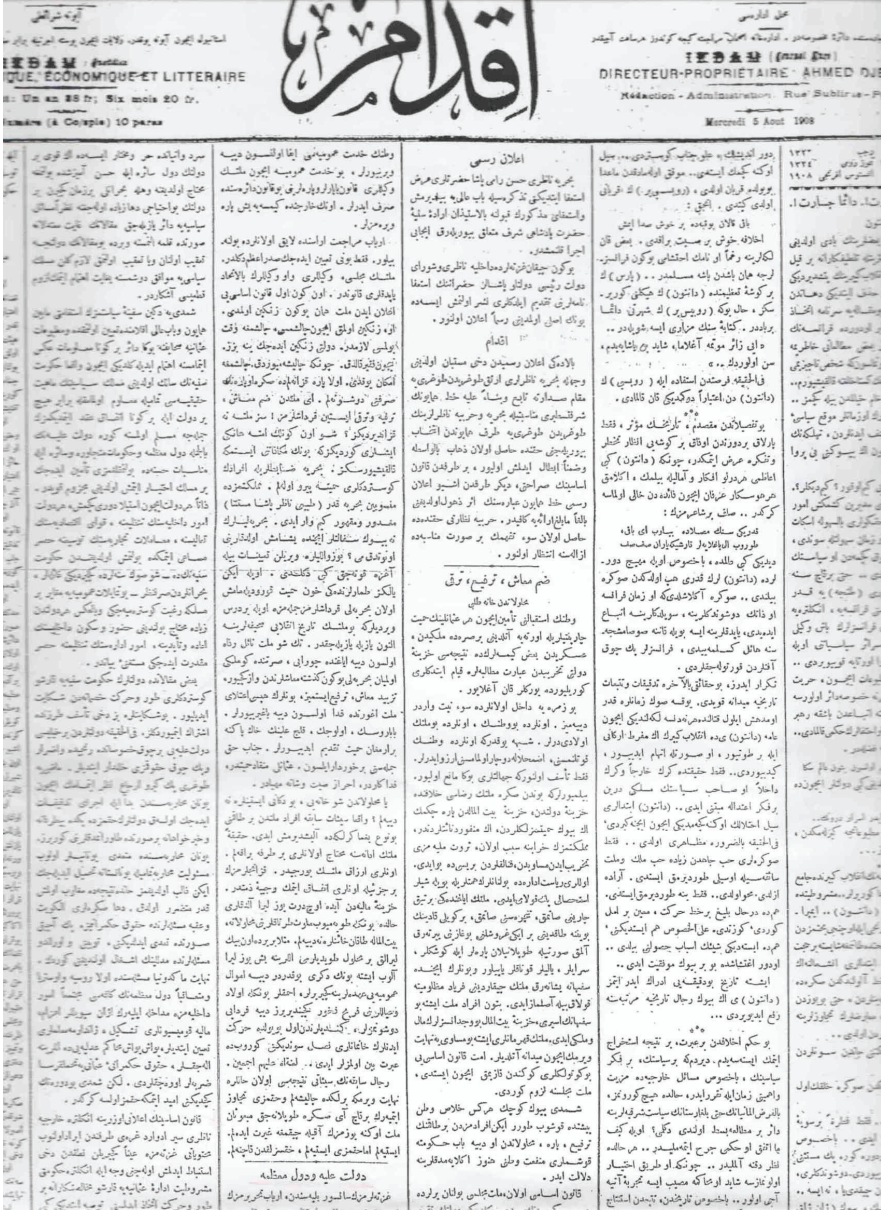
اقدام

IKDAM
DIRECTEUR-PROPRIETAIRE AHMED DJ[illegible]
Rédaction - Administration Rue Sublime-P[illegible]
Mercredi 5 Aout 1908

IKDAM
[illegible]QUE, ÉCONOMIQUE ET LITTERAIRE
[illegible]: Un an 25 fr; Six mois 20 fr.
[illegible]uméro (à Co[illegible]) 10 paras

اعلان رسمی

اتدام

ضم معاش ، ترفیع ، توقیف

دولت علیه و دول معظمه

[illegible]